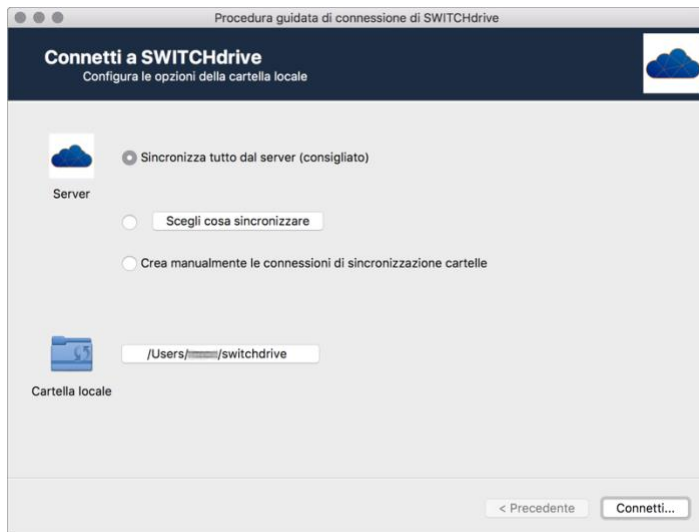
Procedura guidata di connessione di SWITCHdrive

Connetti a SWITCHdrive
Configura le opzioni della cartella locale

Server

Sincronizza tutto dal server (consigliato)

Scegli cosa sincronizzare

Crea manualmente le connessioni di sincronizzazione cartelle

Cartella locale

/Users/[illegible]/switchdrive

< Precedente

Connetti...